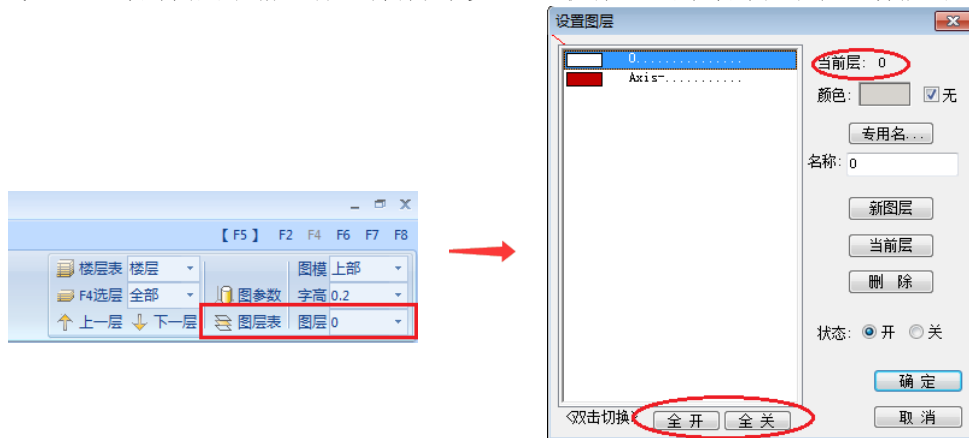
【F5】 F2 F4 F6 F7 F8

楼层表 楼层
F4选层 全部
上一层 下一层
图参数
图层表
图模 上部
字高 0.2
图层 0

设置图层

0...............
Axis-...........

当前层: 0
颜色: 无
专用名...
名称: 0
新图层
当前层
删 除
状态: 开 关
确 定
取 消
<双击切换
全 开
全 关